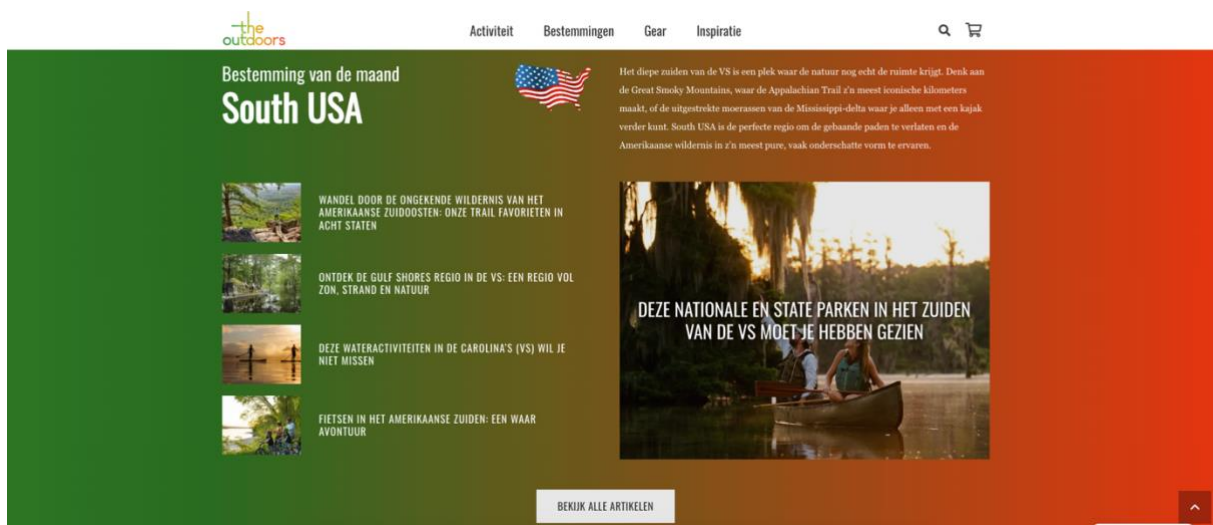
the outdoors

Activiteit Bestemmingen Gear Inspiratie

Bestemming van de maand

South USA

Het diepe zuiden van de VS is een plek waar de natuur nog echt de ruimte krijgt. Denk aan de Great Smoky Mountains, waar de Appalachian Trail z'n meest iconische kilometers maakt, of de uitgestrekte moerassen van de Mississippi-delta waar je alleen met een kajak verder kunt. South USA is de perfecte regio om de gebaande paden te verlaten en de Amerikaanse wildernis in z'n meest pure, vaak onderschatte vorm te ervaren.

WANDEL DOOR DE ONGEKENDE WILDERNIS VAN HET AMERIKAANSE ZUIDOOSTEN: ONZE TRAIL FAVORIETEN IN ACHT STATEN

ONTDEK DE GULF SHORES REGIO IN DE VS: EEN REGIO VOL ZON, STRAND EN NATUUR

DEZE WATERACTIVITEITEN IN DE CAROLINA'S (VS) WIL JE NIET MISSEN

FIETSEN IN HET AMERIKAANSE ZUIDEN: EEN WAAR AVONTUUR

DEZE NATIONALE EN STATE PARKEN IN HET ZUIDEN VAN DE VS MOET JE HEBBEN GEZIEN

BEKIJK ALLE ARTIKELEN